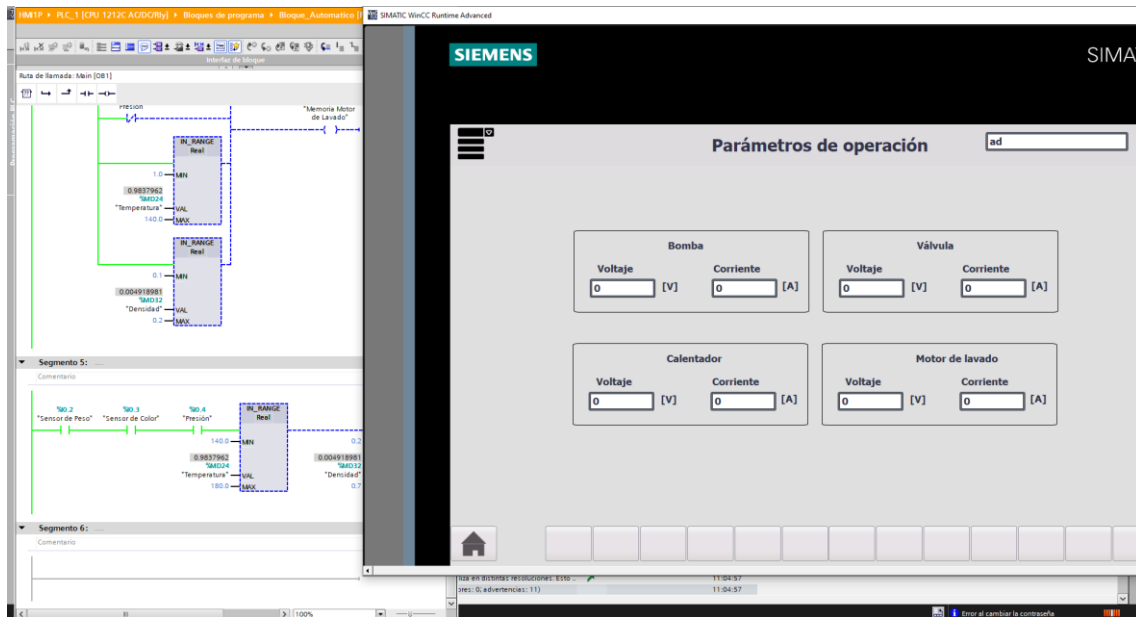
HMI1P ▸ PLC_1 [CPU 1212C AC/DC/Rly] ▸ Bloques de programa ▸ Bloque_Automatico [

SIMATIC WinCC Runtime Advanced

Interfaz de bloque

Ruta de llamada: Main [OB1]

"Presión"

"Memoria Motor de Lavado"

IN_RANGE
Real

1.0 — MIN
0.9837962
%MD24
"Temperatura" — VAL
140.0 — MAX

IN_RANGE
Real

0.1 — MIN
0.004918981
%MD32
"Densidad" — VAL
0.2 — MAX

Segmento 5: .....

Comentario

%I0.2
"Sensor de Peso"
%I0.3
"Sensor de Color"
%I0.4
"Presión"

IN_RANGE
Real

140.0 — MIN
0.9837962
%MD24
"Temperatura" — VAL
180.0 — MAX

0.2
0.004918981
%MD32
"Densidad"
0.7

Segmento 6: .....

Comentario

100%

SIEMENS

SIMA

Parámetros de operación

ad

Bomba
Voltaje
0 [V]
Corriente
0 [A]

Válvula
Voltaje
0 [V]
Corriente
0 [A]

Calentador
Voltaje
0 [V]
Corriente
0 [A]

Motor de lavado
Voltaje
0 [V]
Corriente
0 [A]

iza en distintas resoluciones. Esto ... 11:04:57
ores: 0; advertencias: 11) 11:04:57

Error al cambiar la contraseña